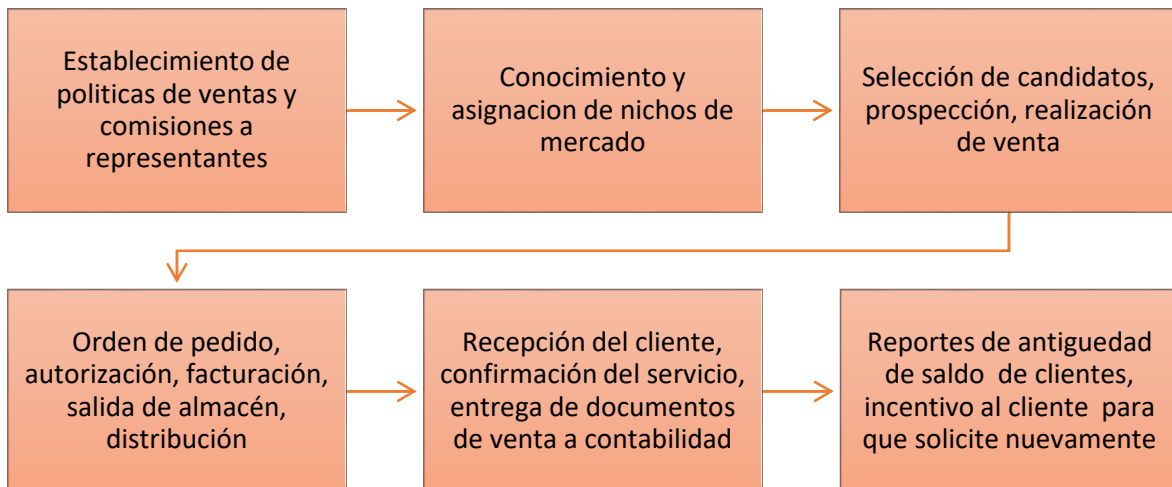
Establecimiento de politicas de ventas y comisiones a representantes

Conocimiento y asignacion de nichos de mercado

Selección de candidatos, prospección, realización de venta

Orden de pedido, autorización, facturación, salida de almacén, distribución

Recepción del cliente, confirmación del servicio, entrega de documentos de venta a contabilidad

Reportes de antiguedad de saldo de clientes, incentivo al cliente para que solicite nuevamente